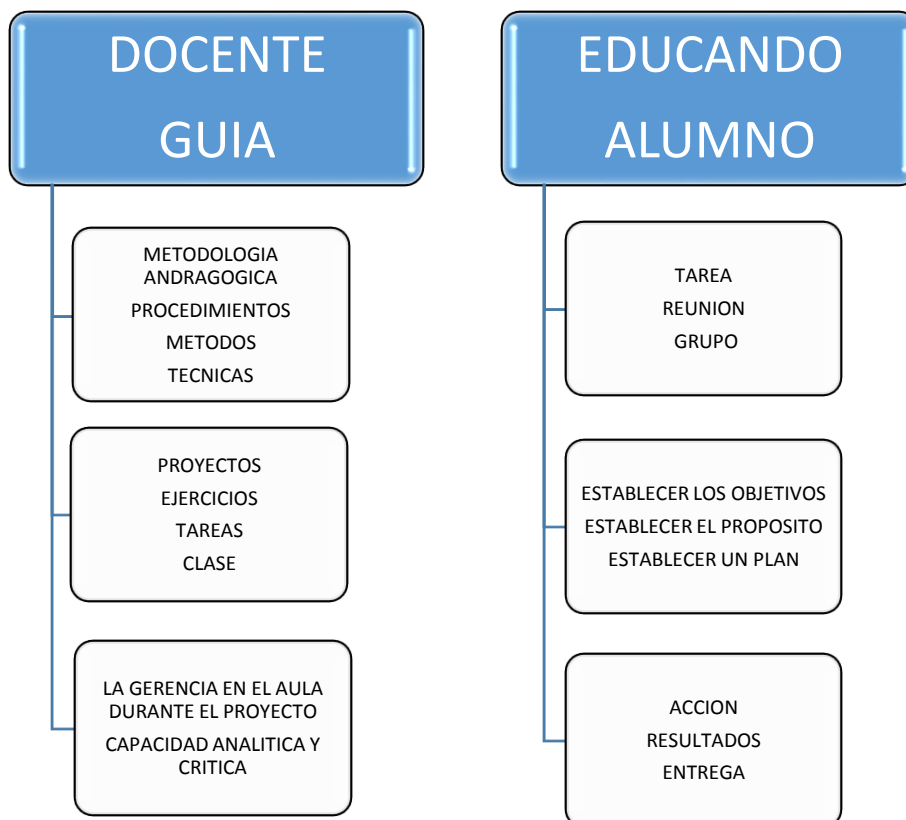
DOCENTE GUIA

METODOLOGIA ANDRAGOGICA
PROCEDIMIENTOS
METODOS
TECNICAS

PROYECTOS
EJERCICIOS
TAREAS
CLASE

LA GERENCIA EN EL AULA DURANTE EL PROYECTO
CAPACIDAD ANALITICA Y CRITICA

EDUCANDO ALUMNO

TAREA
REUNION
GRUPO

ESTABLECER LOS OBJETIVOS
ESTABLECER EL PROPOSITO
ESTABLECER UN PLAN

ACCION
RESULTADOS
ENTREGA